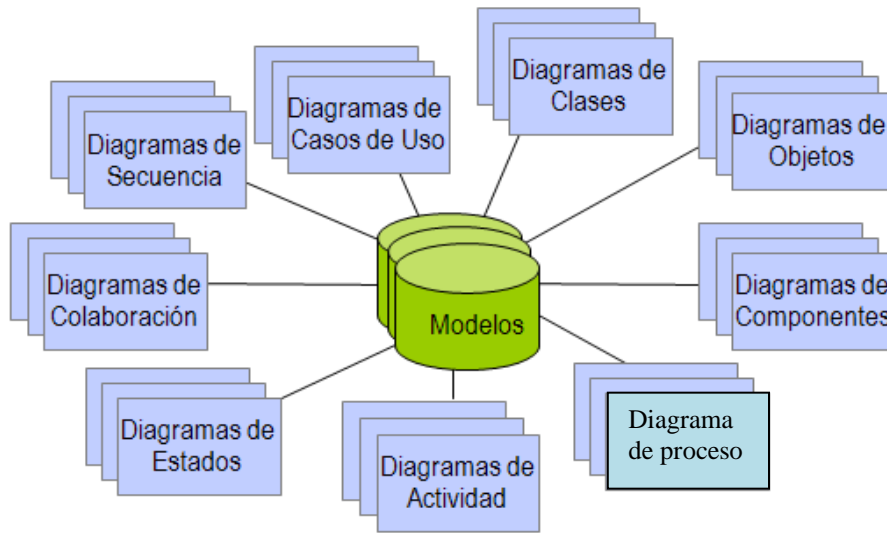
Diagramas de Clases

Diagramas de Casos de Uso

Diagramas de Secuencia

Diagramas de Objetos

Diagramas de Colaboración

Modelos

Diagramas de Componentes

Diagramas de Estados

Diagramas de Actividad

Diagrama de proceso